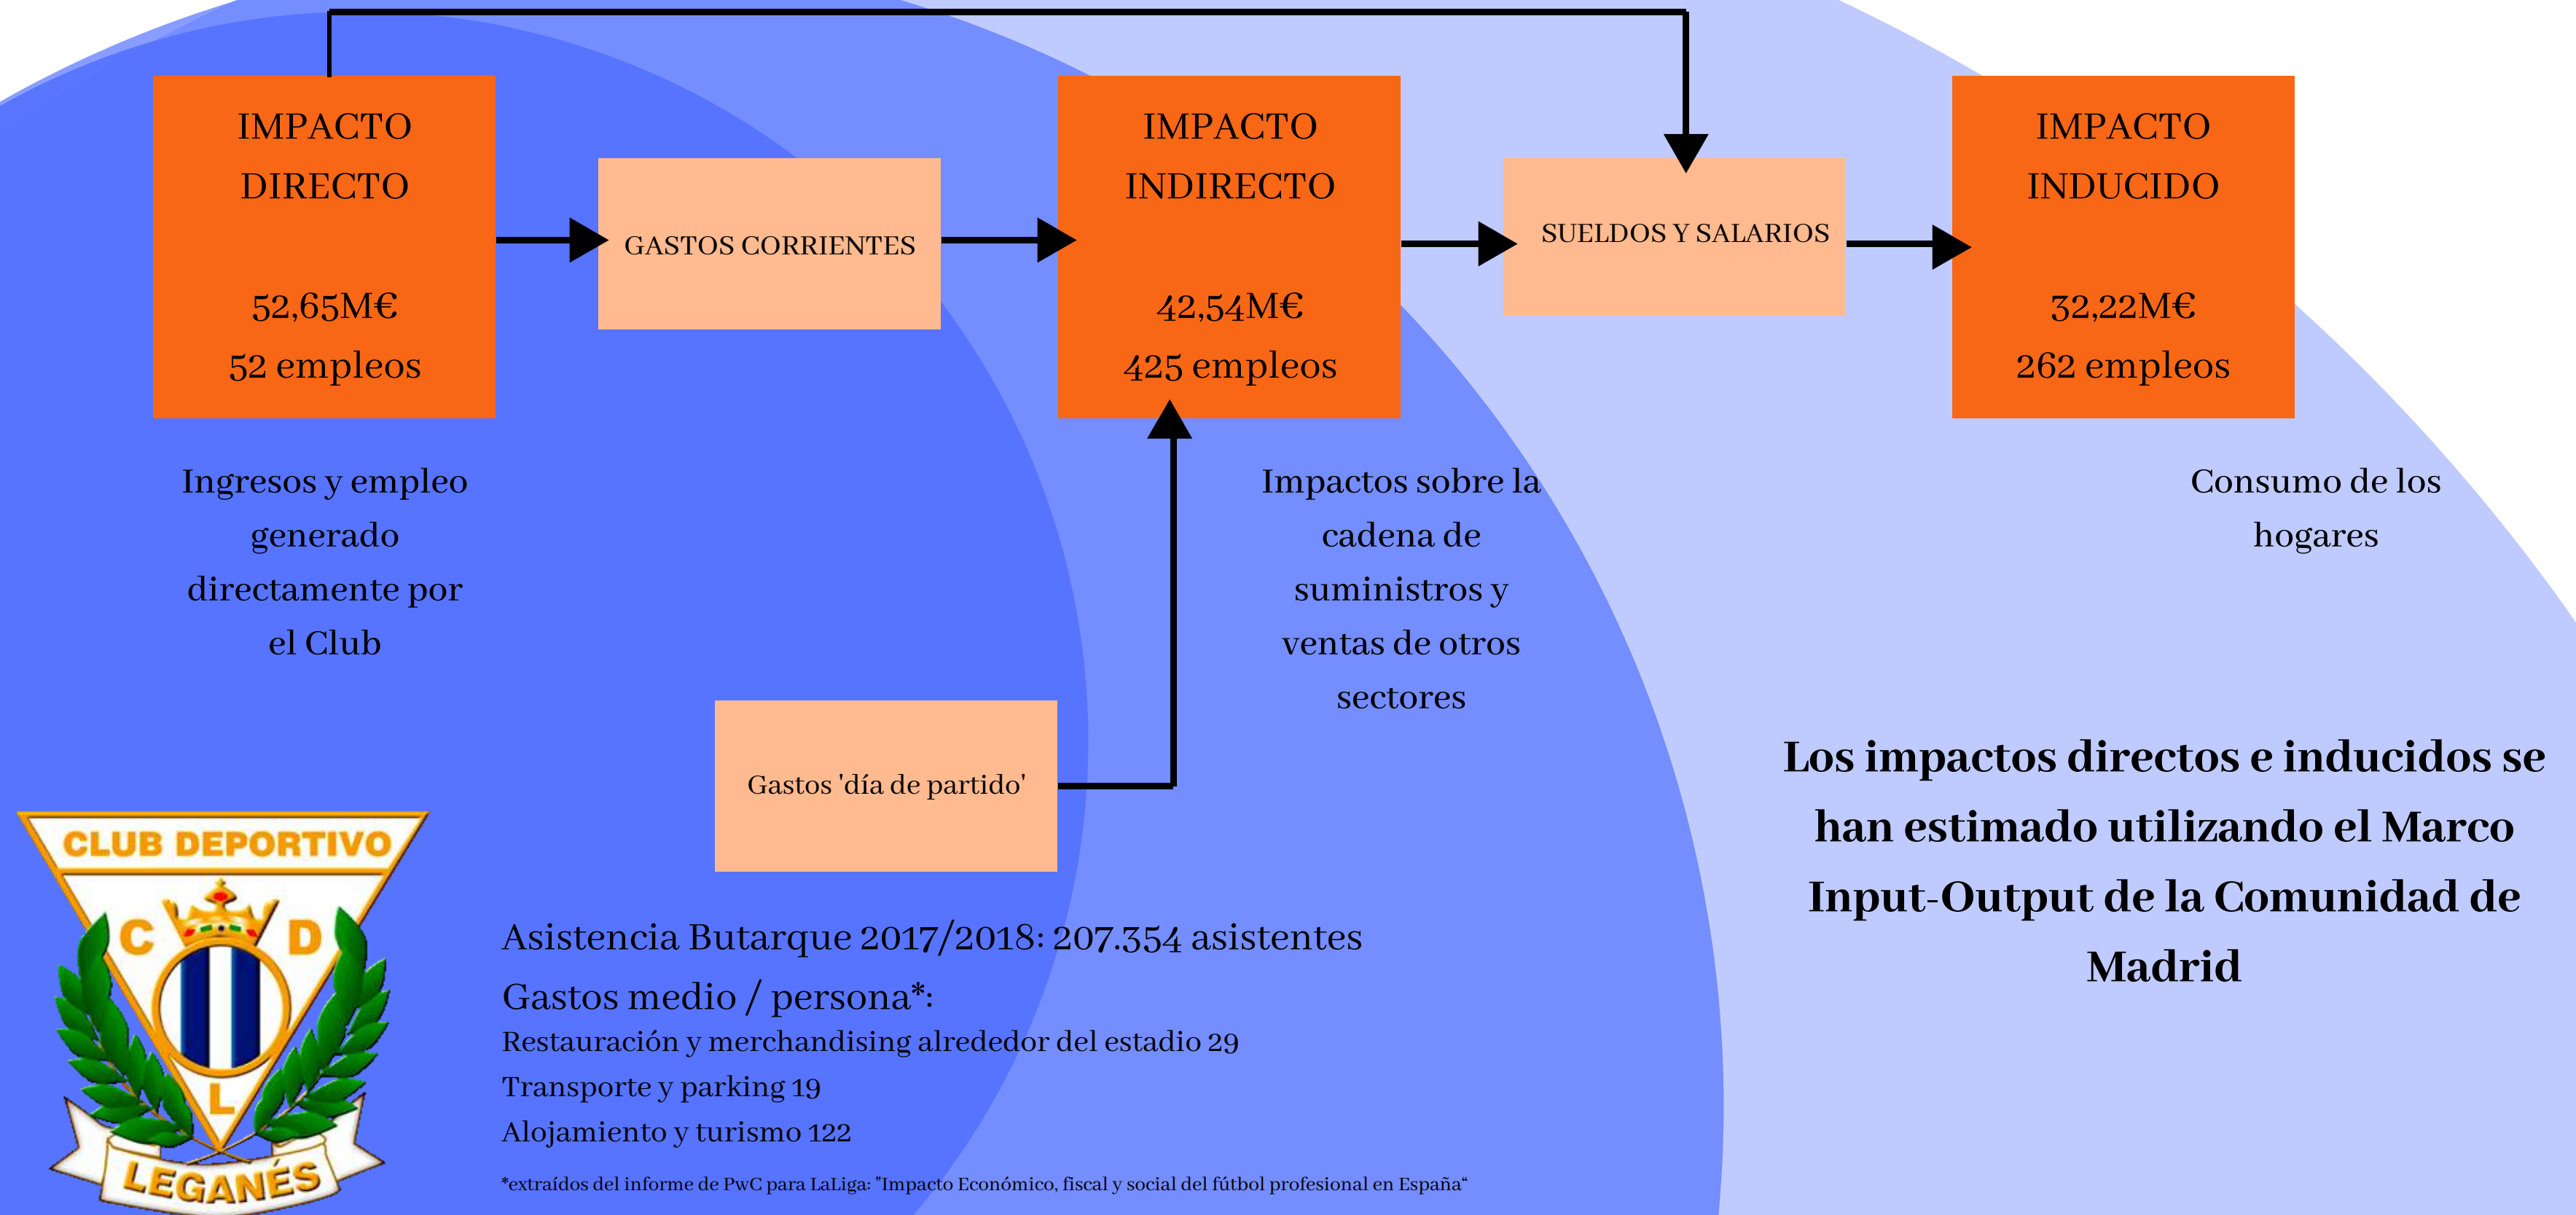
IMPACTO DIRECTO

52,65M€
52 empleos

GASTOS CORRIENTES

IMPACTO INDIRECTO

42,54M€
425 empleos

SUELDOS Y SALARIOS

IMPACTO INDUCIDO

32,22M€
262 empleos

Ingresos y empleo generado directamente por el Club

Impactos sobre la cadena de suministros y ventas de otros sectores

Consumo de los hogares

Gastos 'día de partido'

Los impactos directos e inducidos se han estimado utilizando el Marco Input-Output de la Comunidad de Madrid

CLUB DEPORTIVO
C D
L
LEGANÉS

Asistencia Butarque 2017/2018: 207.354 asistentes
Gastos medio / persona*:
Restauración y merchandising alrededor del estadio 29
Transporte y parking 19
Alojamiento y turismo 122

*extraídos del informe de PwC para LaLiga: "Impacto Económico, fiscal y social del fútbol profesional en España"